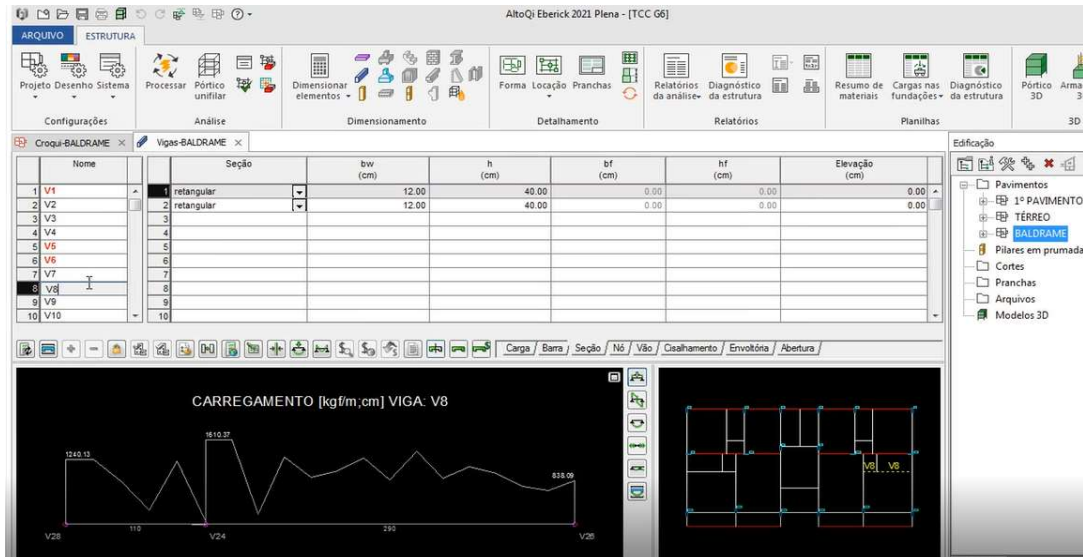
AltoQi Eberick 2021 Plena - [TCC G6]

ARQUIVO ESTRUTURA

Projeto Desenho Sistema
Configurações

Processar Pórtico unifilar
Análise

Dimensionar elementos
Dimensionamento

Forma Locação Pranchas
Detalhamento

Relatórios da análise Diagnóstico da estrutura
Relatórios

Resumo de materiais Cargas nas fundações Diagnóstico da estrutura
Planilhas

Pórtico 3D Arma 3
3D

Croqui-BALDRAME × Vigas-BALDRAME ×

| | Nome |
|---|---|
| 1 | V1 |
| 2 | V2 |
| 3 | V3 |
| 4 | V4 |
| 5 | V5 |
| 6 | V6 |
| 7 | V7 |
| 8 | V8 |
| 9 | V9 |
| 10 | V10 |

| | Seção | bw (cm) | h (cm) | bf (cm) | hf (cm) | Elevação (cm) |
|---|---|---|---|---|---|---|
| 1 | retangular | 12.00 | 40.00 | 0.00 | 0.00 | 0.00 |
| 2 | retangular | 12.00 | 40.00 | 0.00 | 0.00 | 0.00 |
| 3 | | | | | | |
| 4 | | | | | | |
| 5 | | | | | | |
| 6 | | | | | | |
| 7 | | | | | | |
| 8 | | | | | | |
| 9 | | | | | | |
| 10 | | | | | | |

Carga / Barra / Seção / Nó / Vão / Cisalhamento / Envoltória / Abertura /

CARREGAMENTO [kgf/m;cm] VIGA: V8

1240.13
1610.37
838.09
110
290
V28
V24
V26

V8 V8

Edificação
Pavimentos
1º PAVIMENTO
TÉRREO
BALDRAME
Pilares em prumada
Cortes
Pranchas
Arquivos
Modelos 3D